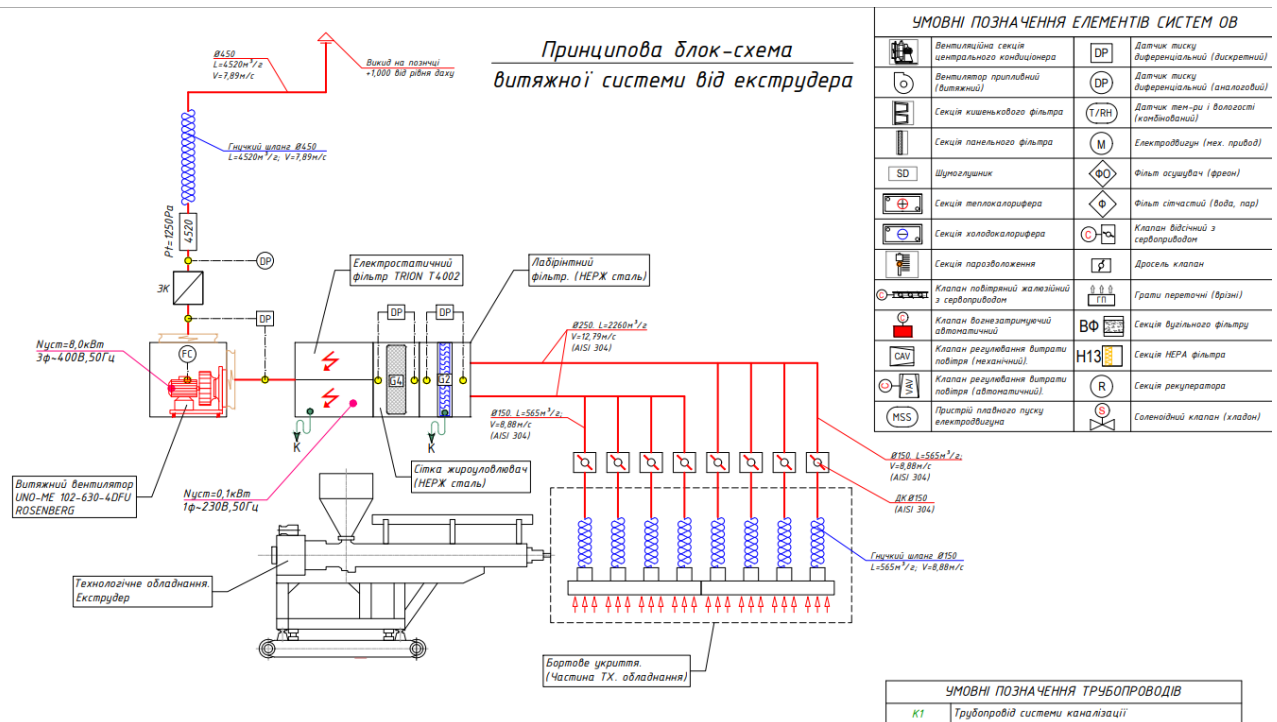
Принципова блок-схема
витяжної системи від екструдера

Ø450
L=4520м³/г
V=7,89м/с

Викид на позначці
+1,000 від рівня даху

Гнучкий шланг Ø450
L=4520м³/г; V=7,89м/с

Pt=1250Pa
4520

DP
ЗК
DP

Nуст=8,0кВт
3ф~400В,50Гц

FC

Електростатичний
фільтр TRION T4002

Лабірінтний
фільтр. (НЕРЖ сталь)

DP
DP
G4
G2

K
K

Ø250. L=2260м³/г
V=12,79м/с
(AISI 304)

Ø150. L=565м³/г;
V=8,88м/с
(AISI 304)

Витяжний вентилятор
UNO-ME 102-630-4DFU
ROSENBERG

Nуст=0,1кВт
1ф~230В,50Гц

Сітка жироуловлювач
(НЕРЖ сталь)

Ø150. L=565м³/г;
V=8,88м/с
(AISI 304)

ДК Ø150
(AISI 304)

Гнучкий шланг Ø150
L=565м³/г; V=8,88м/с

Технологічне обладнання.
Екструдер

Бортове укриття.
(Частина ТХ. обладнання)

УМОВНІ ПОЗНАЧЕННЯ ЕЛЕМЕНТІВ СИСТЕМ ОВ

| | | | |
|---|---|---|---|
| | Вентиляційна секція центрального кондиціонера | DP | Датчик тиску диференціальний (дискретний) |
| | Вентилятор приливний (витяжний) | DP | Датчик тиску диференціальний (аналоговий) |
| | Секція кишенькового фільтра | T/RH | Датчик тем-ри і вологості (комбінований) |
| | Секція панельного фільтра | M | Електродвигун (мех. привод) |
| SD | Шумоглушник | ФО | Фільт осушувач (фреон) |
| | Секція теплокалорифера | Ф | Фільт сітчастий (вода, пар) |
| | Секція холодокалорифера | C | Клапан відсічний з сервоприводом |
| | Секція парозволоження | | Дросель клапан |
| C | Клапан повітряний жалюзійний з сервоприводом | ГП | Грати переточні (врізні) |
| C | Клапан вогнезатримуючий автоматичний | ВФ | Секція вугільного фільтру |
| CAV | Клапан регулювання витрати повітря (механічний). | H13 | Секція HEPA фільтра |
| C VAV | Клапан регулювання витрати повітря (автоматичний). | R | Секція рекуператора |
| MSS | Пристрій плавного пуску електродвигуна | S | Соленоїдний клапан (хладон) |

УМОВНІ ПОЗНАЧЕННЯ ТРУБОПРОВОДІВ

| | |
|---|---|
| K1 | Трубопровід системи каналізації |